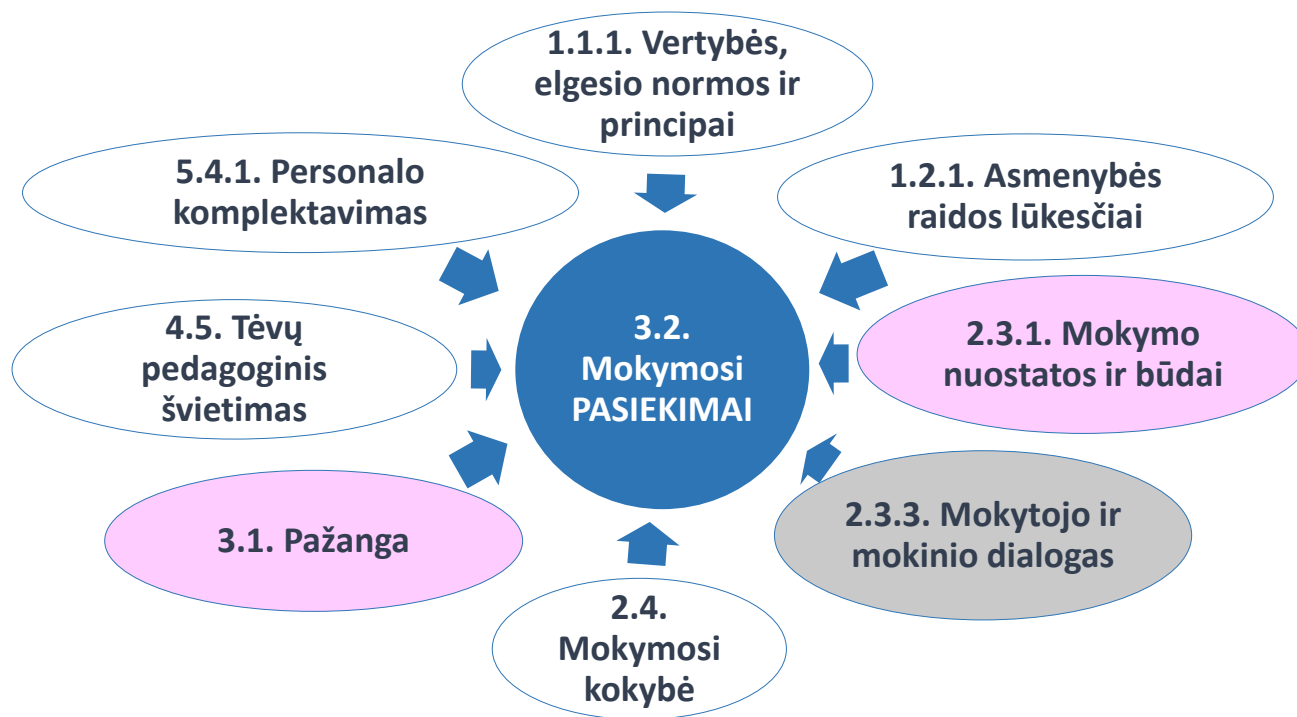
1.1.1. Vertybės, elgesio normos ir principai

5.4.1. Personalo komplektavimas

1.2.1. Asmenybės raidos lūkesčiai

3.2. Mokymosi PASIEKIMAI

4.5. Tėvų pedagoginis švietimas

2.3.1. Mokymo nuostatos ir būdai

3.1. Pažanga

2.3.3. Mokytojo ir mokinio dialogas

2.4. Mokymosi kokybė